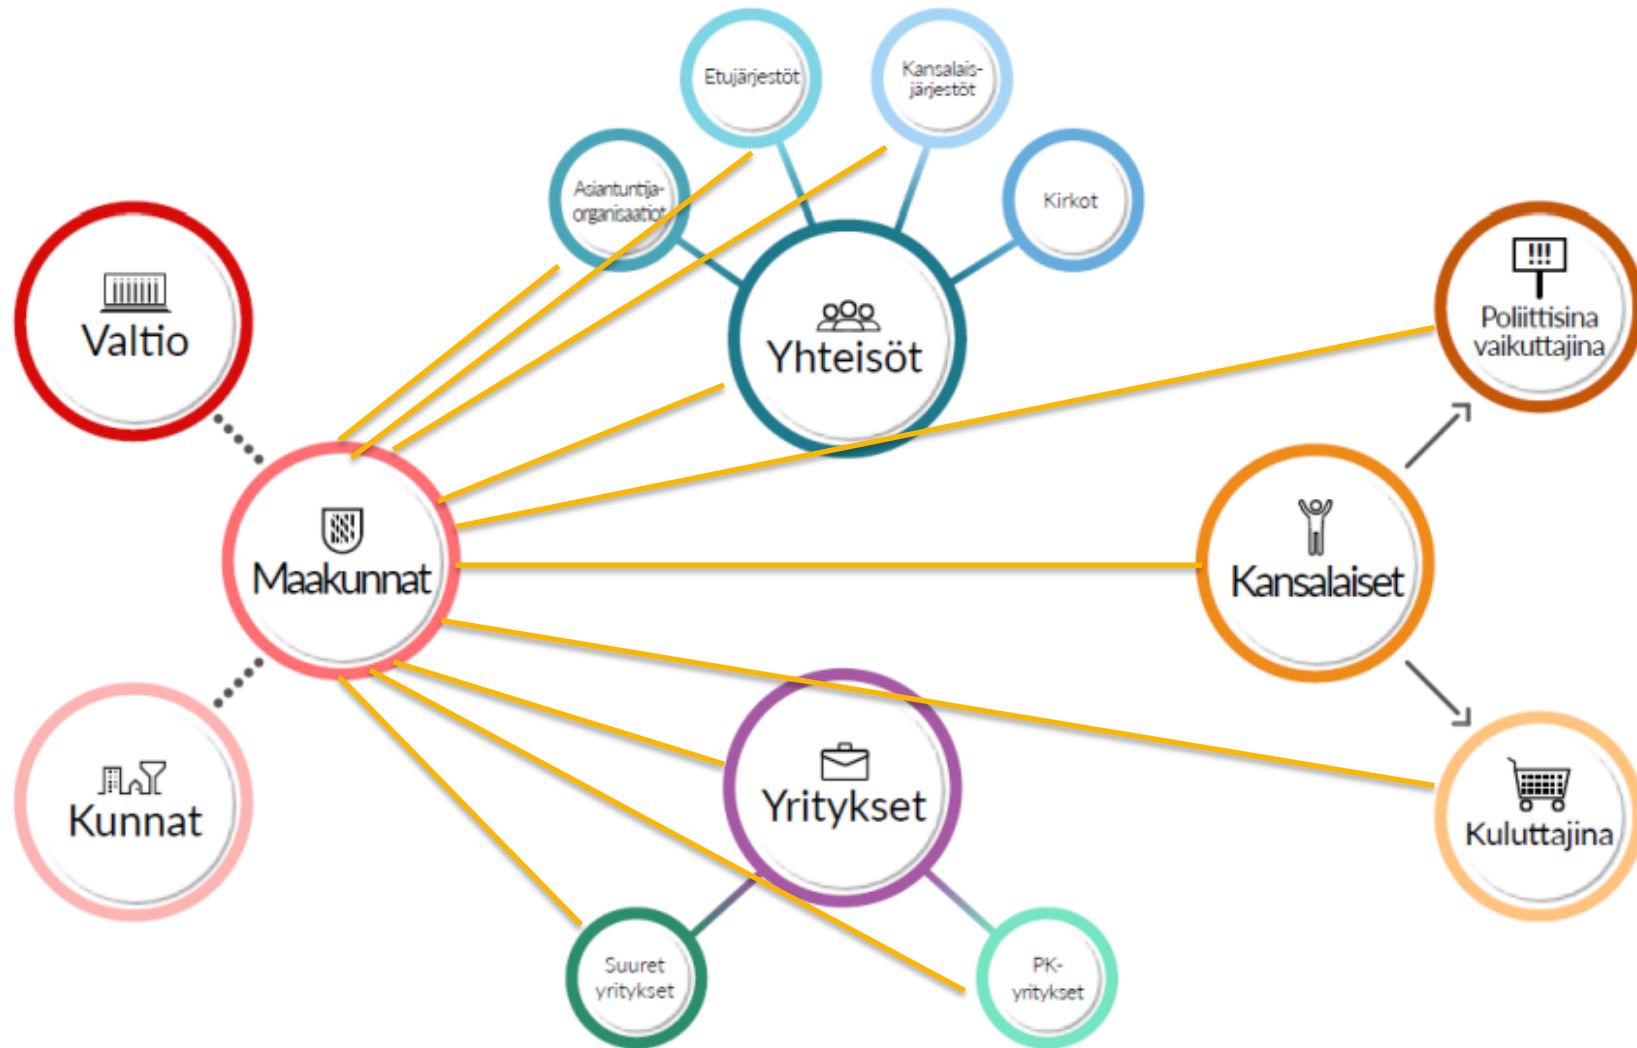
Etujärjestöt

Kansalais-järjestöt

Asiantuntija-organisaatiot

Kirkot

Valtio

Yhteisöt

Poliittisina vaikuttajina

Maakunnat

Kansalaiset

Kunnat

Yritykset

Kuluttajina

Suuret yritykset

PK-yritykset